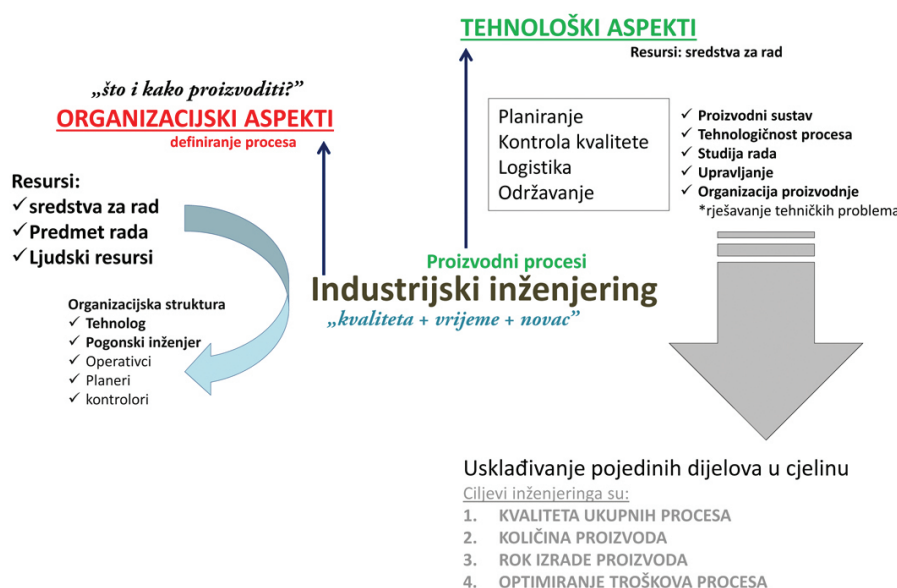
„što i kako proizvoditi?"
ORGANIZACIJSKI ASPEKTI
definiranje procesa

Resursi:
✓sredstva za rad
✓Predmet rada
✓Ljudski resursi

Organizacijska struktura
✓ Tehnolog
✓ Pogonski inženjer
✓ Operativci
✓ Planeri
✓ kontrolori

TEHNOLOŠKI ASPEKTI
Resursi: sredstva za rad

Planiranje
Kontrola kvalitete
Logistika
Održavanje

✓ Proizvodni sustav
✓ Tehnologičnost procesa
✓ Studija rada
✓ Upravljanje
✓ Organizacija proizvodnje
*rješavanje tehničkih problema

Proizvodni procesi
Industrijski inženjering
„kvaliteta + vrijeme + novac"

Usklađivanje pojedinih dijelova u cjelinu
Ciljevi inženjeringa su:
1. KVALITETA UKUPNIH PROCESA
2. KOLIČINA PROIZVODA
3. ROK IZRADE PROIZVODA
4. OPTIMIRANJE TROŠKOVA PROCESA